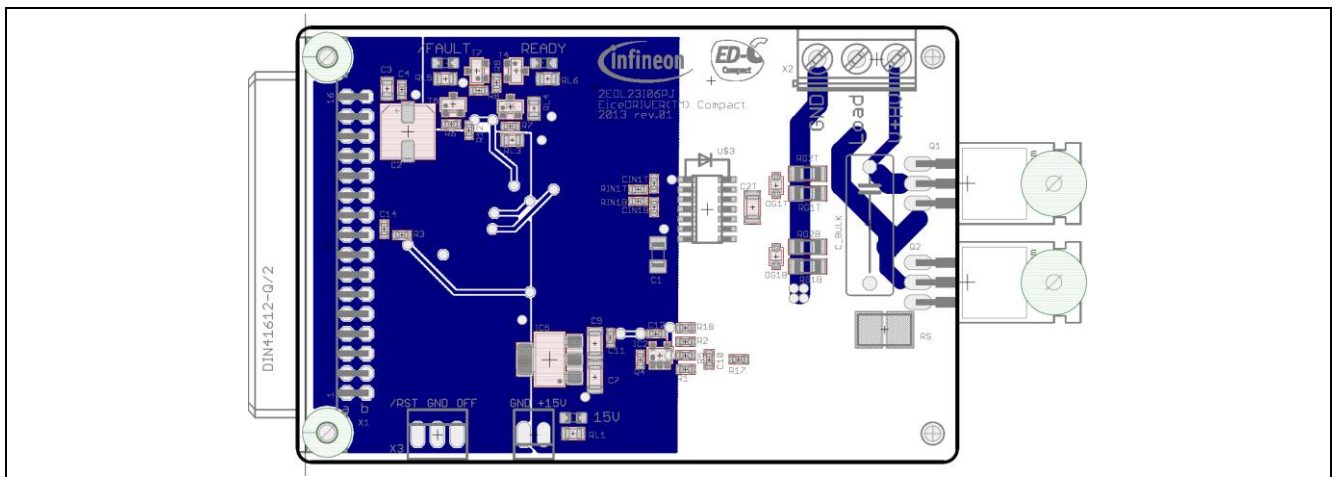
/FAULT READY
Infineon
ED Compact
2EDL23I06PJ
EiceDRIVER(TM) Compact
2013 rev.01
C3 C4 R5 T2 T4 R8 RL6 RL4 R6 R7 RL3 C2
16
X2
GND Load HV
U$3
CIN1T RIN1T RIN1B CIN1B C2T DG1T RG2T RG1T RG2B DG1B RG1B C1
C_BULK
Q1 Q2
C14 R3
DIN41612-Q/2
IC5 C9 C11 C7 C12 R18 R2 C10 R17 R1 IC4
RS
1
a b
X1
/RST GND OFF
X3
GND +15V
15V
RL1